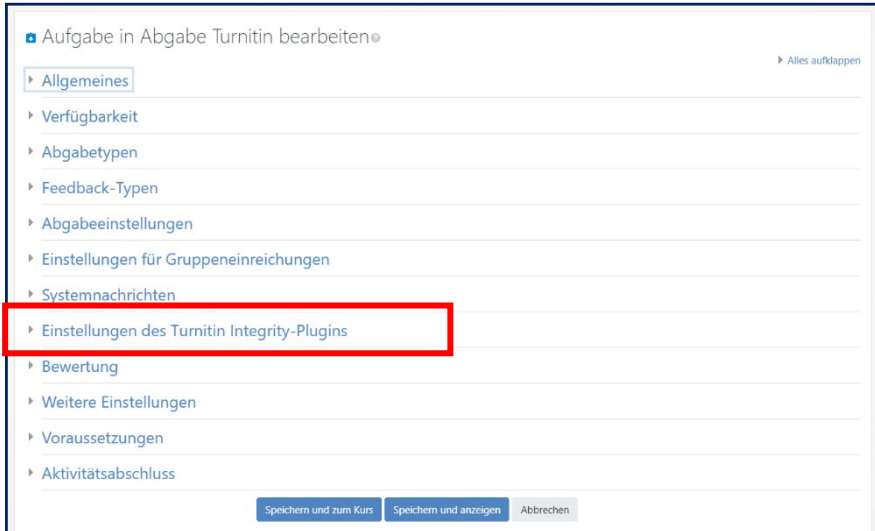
Aufgabe in Abgabe Turnitin bearbeiten

Alles aufklappen

Allgemeines

Verfügbarkeit

Abgabetypen

Feedback-Typen

Abgabeeinstellungen

Einstellungen für Gruppeneinreichungen

Systemnachrichten

Einstellungen des Turnitin Integrity-Plugins

Bewertung

Weitere Einstellungen

Voraussetzungen

Aktivitätsabschluss

Speichern und zum Kurs | Speichern und anzeigen | Abbrechen